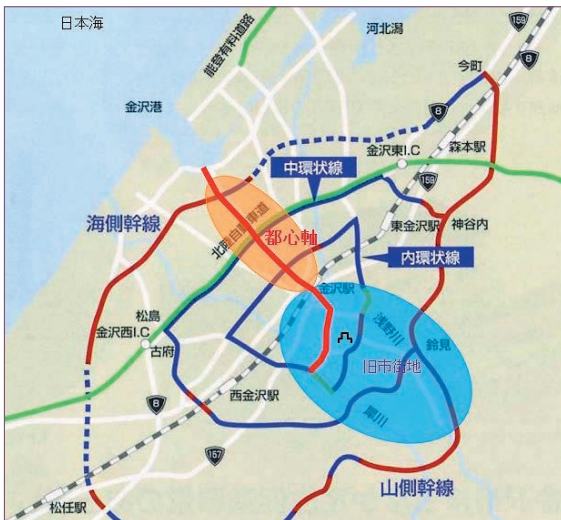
日本海

能登有料道路

河北潟

159

今町

8

金沢港

8

金沢東I.C

森本駅

中環状線

159

海側幹線

北陸自動車道

都心軸

東金沢駅

神谷内

内環状線

金沢駅

松島

金沢西I.C

浅野川

古府

鈴見

旧市街地

8

西金沢駅

犀川

157

山側幹線

松任駅